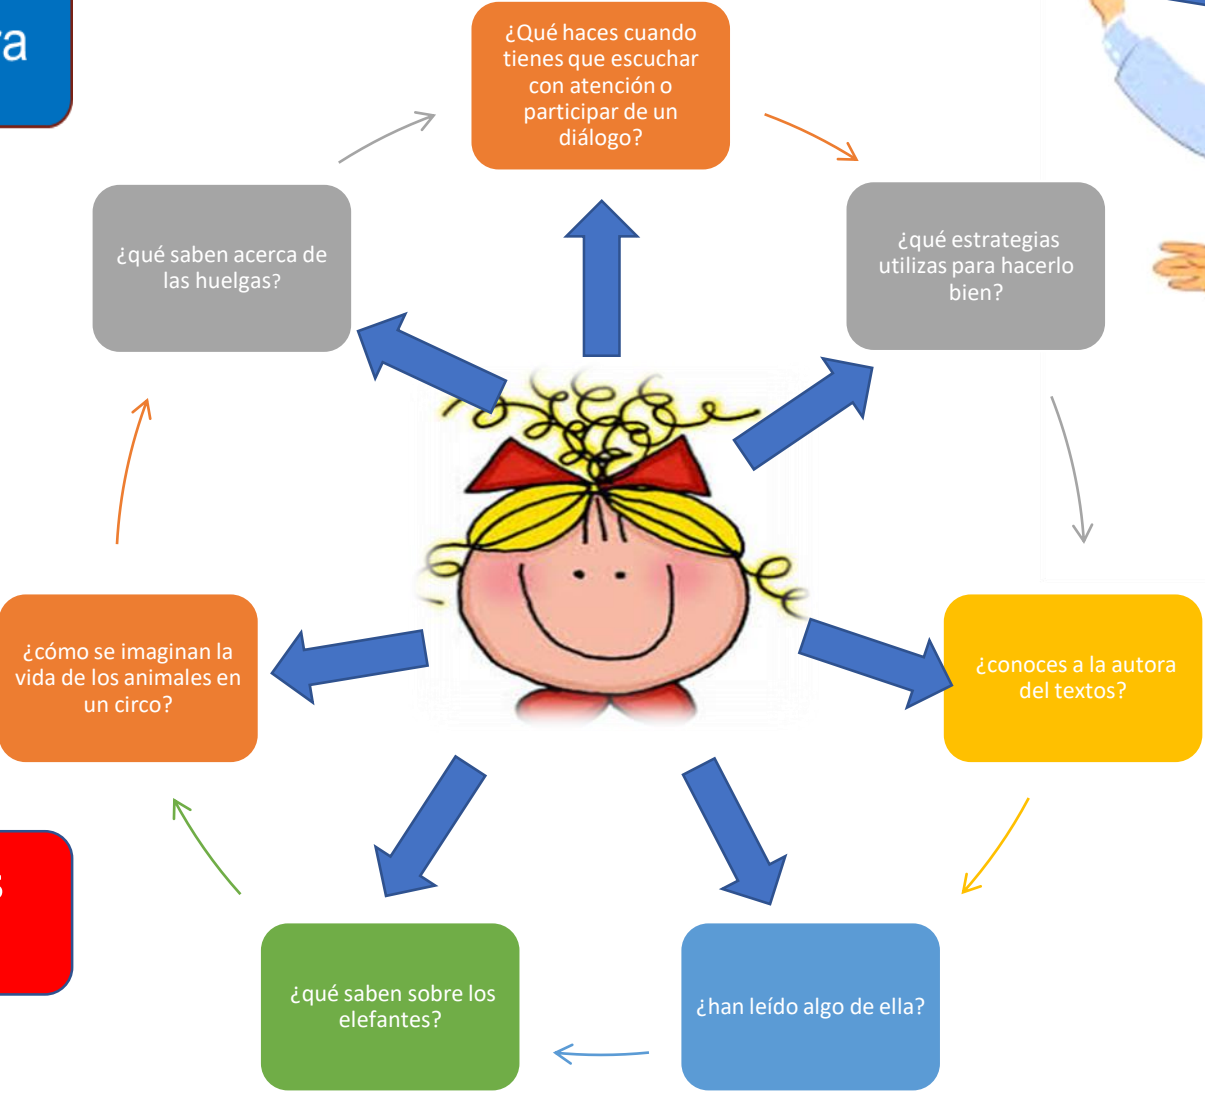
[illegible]a

¿Qué haces cuando tienes que escuchar con atención o participar de un diálogo?

¿qué estrategias utilizas para hacerlo bien?

¿conoces a la autora del textos?

¿han leído algo de ella?

¿qué saben sobre los elefantes?

¿cómo se imaginan la vida de los animales en un circo?

¿qué saben acerca de las huelgas?

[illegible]